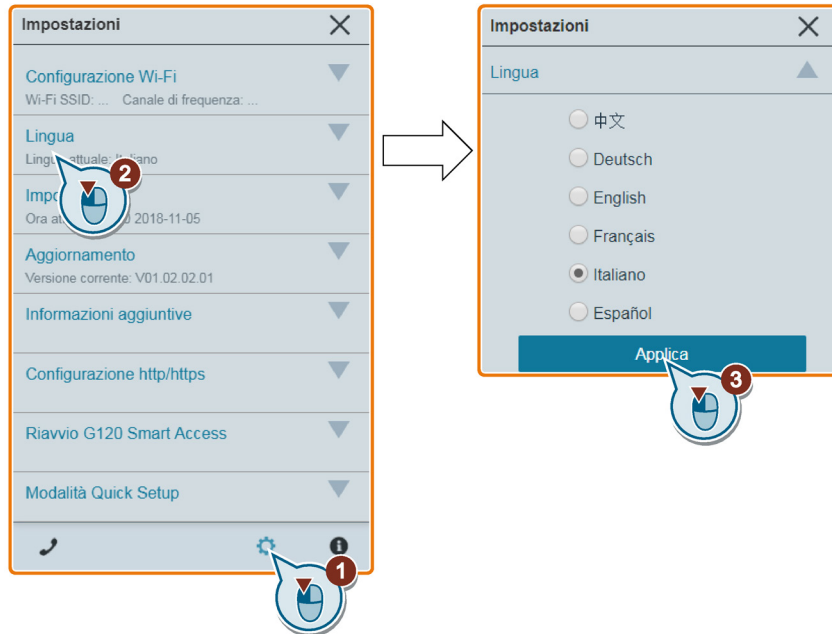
Impostazioni

Configurazione Wi-Fi
Wi-Fi SSID: ... Canale di frequenza: ...

Lingua
Lingu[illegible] attuale: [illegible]liano

Impo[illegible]
Ora at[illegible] 2018-11-05

Aggiornamento
Versione corrente: V01.02.02.01

Informazioni aggiuntive

Configurazione http/https

Riavvio G120 Smart Access

Modalità Quick Setup

2

1

Impostazioni

Lingua

中文

Deutsch

English

Français

Italiano

Español

Applica

3